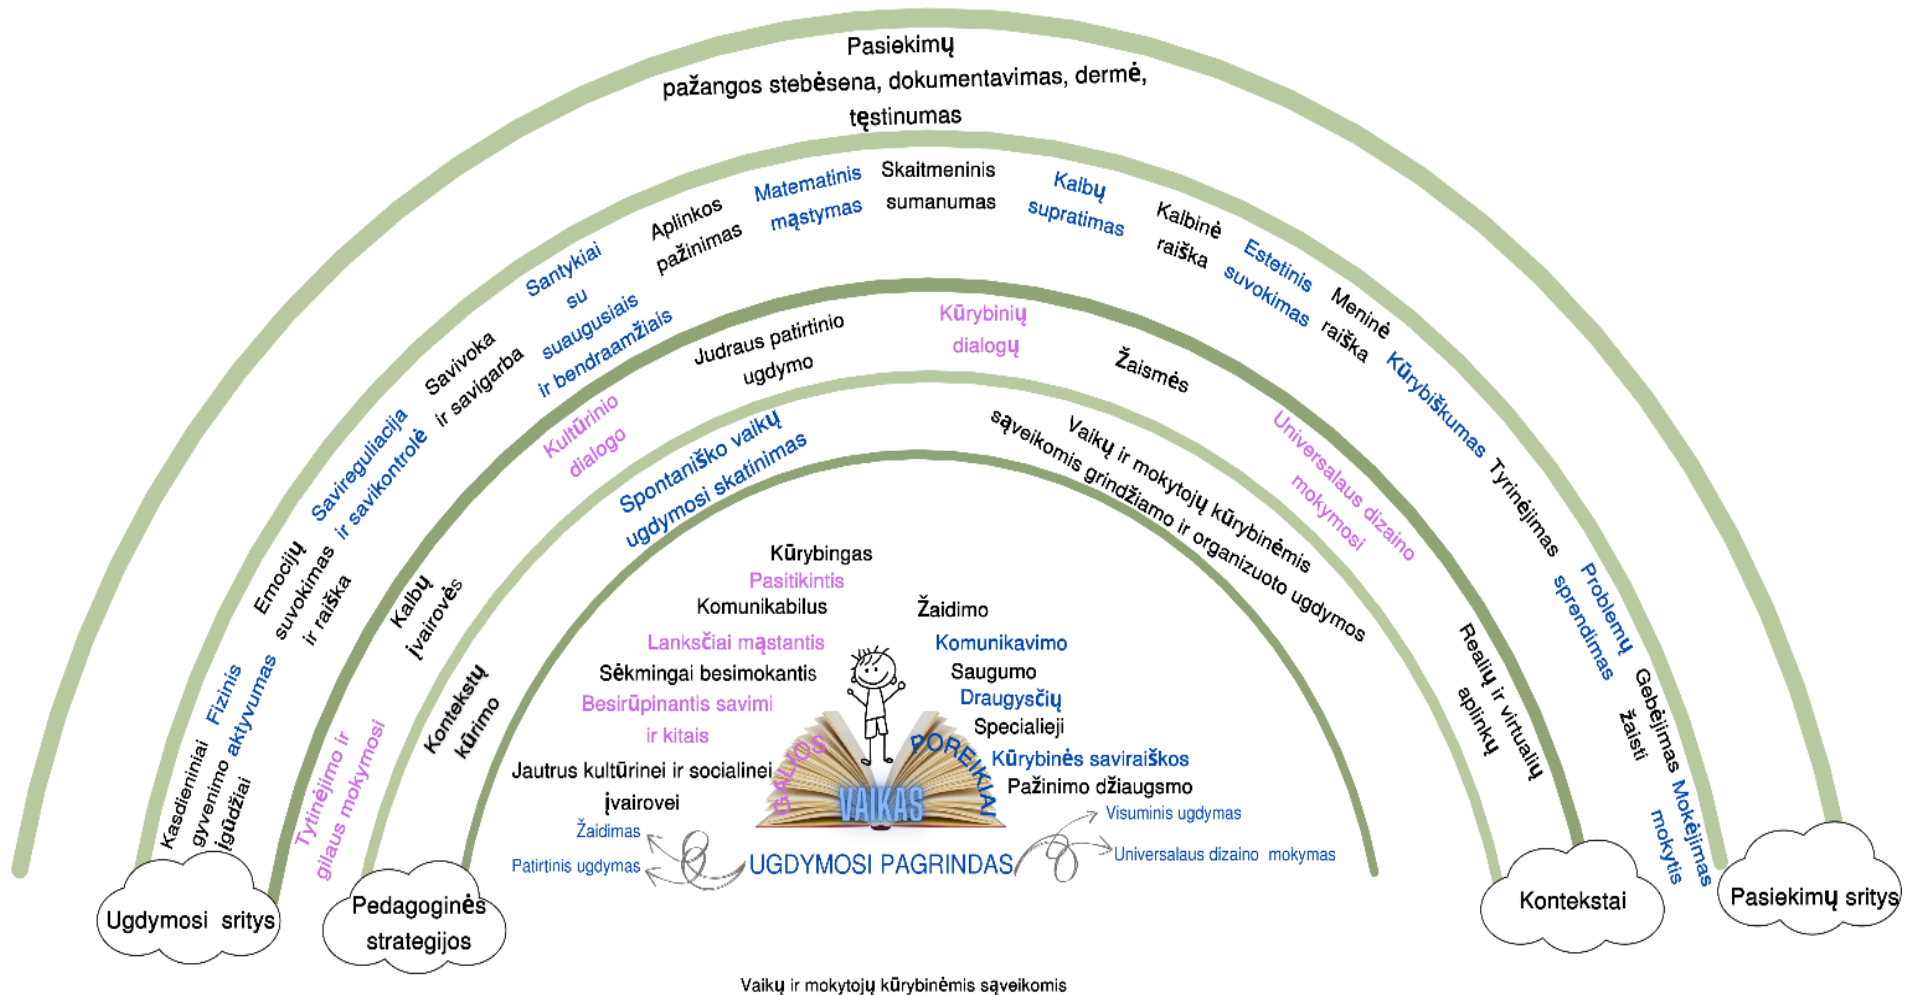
Pasiekimų pažangos stebėsena, dokumentavimas, dermė, tęstinumas

Kasdieniniai gyvenimo įgūdžiai
Fizinis aktyvumas
Emocijų suvokimas ir raiška
Savireguliacija ir savikontrolė
Savivoka ir savigarba
Santykiai su suaugusiais ir bendraamžiais
Aplinkos pažinimas
Matematinis mąstymas
Skaitmeninis sumanumas
Kalbų supratimas
Kalbinė raiška
Estetinis suvokimas
Meninė raiška
Kūrybiškumas
Tyrinėjimas
Problemų sprendimas
Gebėjimas žaisti
Mokėjimas mokytis

Tyrinėjimo ir gilaus mokymosi
Kalbų įvairovės
Kultūrinio dialogo
Judraus patirtinio ugdymo
Kūrybinių dialogų
Žaismės
Universalaus dizaino mokymosi

Kontekstų kūrimo
Spontaniško vaikų ugdymosi skatinimas
Vaikų ir mokytojų kūrybinėmis sąveikomis grindžiamo ir organizuoto ugdymos
Realių ir virtualių aplinkų

Kūrybingas
Pasitikintis
Komunikabilus
Lanksčiai mąstantis
Sėkmingai besimokantis
Besirūpinantis savimi ir kitais
Jautrus kultūrinei ir socialinei įvairovei

Žaidimo
Komunikavimo
Saugumo
Draugysčių
Specialieji
Kūrybinės saviraiškos
Pažinimo džiaugsmo

GALIOS
POREIKIAI
VAIKAS

Žaidimas
Patirtinis ugdymas
UGDYMOSI PAGRINDAS
Visuminis ugdymas
Universalaus dizaino mokymas

Ugdymosi sritys
Pedagoginės strategijos
Kontekstai
Pasiekimų sritys

Vaikų ir mokytojų kūrybinėmis sąveikomis